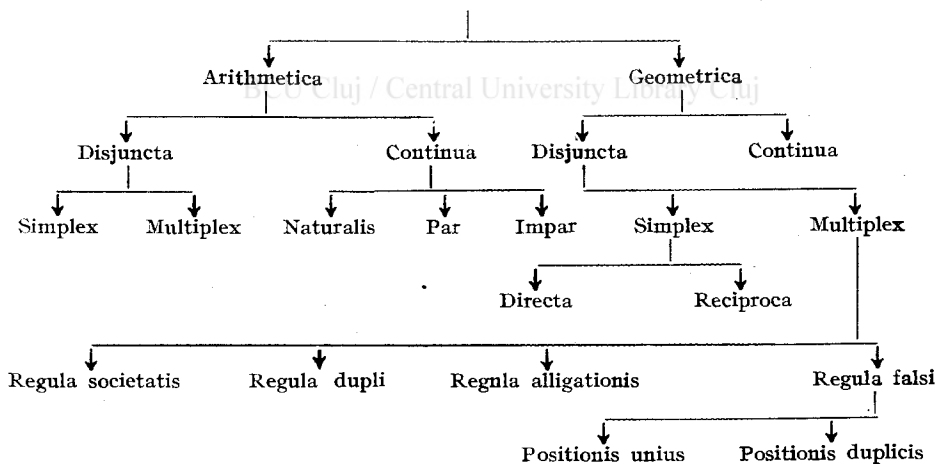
Arithmetica

Geometrica

BCU Cluj / Central University Library Cluj

Disjuncta

Continua

Disjuncta

Continua

Simplex

Multiplex

Naturalis

Par

Impar

Simplex

Multiplex

Directa

Reciproca

Regula societatis

Regula dupli

Regnla alligationis

Regula falsi

Positionis unius

Positionis duplicis